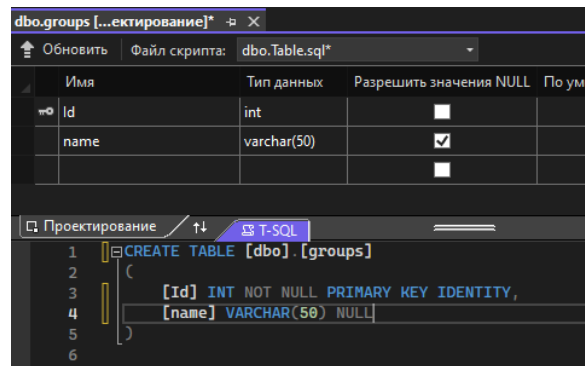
dbo.groups [...ектирование]* ⊕ ✕

Обновить | Файл скрипта: dbo.Table.sql*

| | Имя | Тип данных | Разрешить значения NULL | По ум |
|---|---|---|---|---|
| | Id | int | ☐ | |
| | name | varchar(50) | ☑ | |
| | | | ☐ | |

Проектирование | ⇅ | T-SQL

1 CREATE TABLE [dbo].[groups]
2 (
3 [Id] INT NOT NULL PRIMARY KEY IDENTITY,
4 [name] VARCHAR(50) NULL
5 )
6